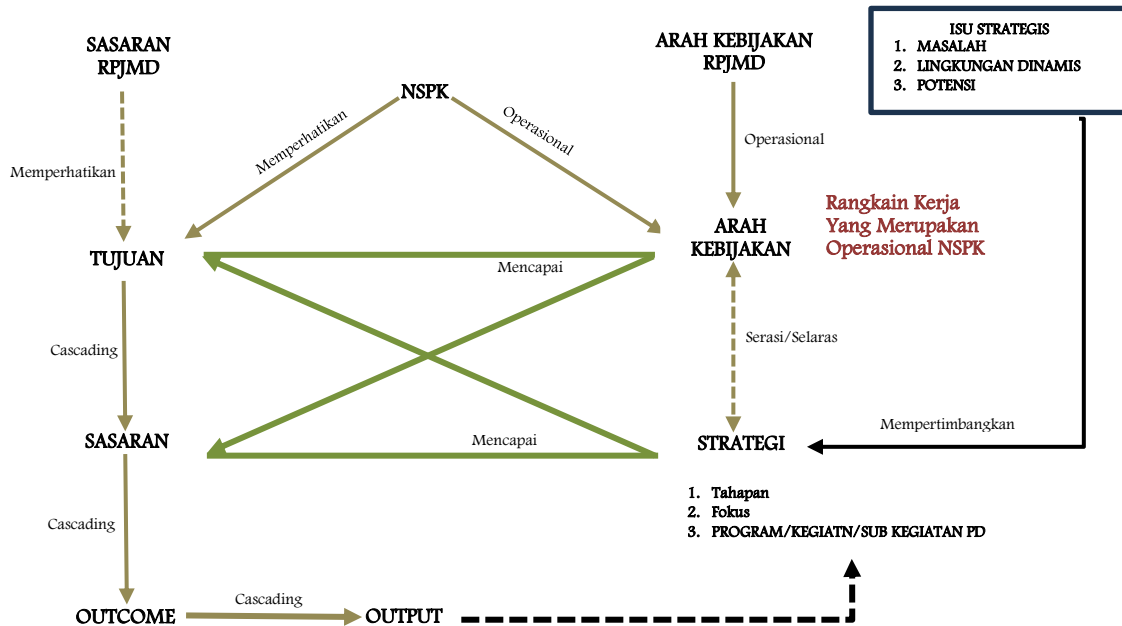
SASARAN RPJMD

NSPK

ARAH KEBIJAKAN RPJMD

ISU STRATEGIS
1. MASALAH
2. LINGKUNGAN DINAMIS
3. POTENSI

Memperhatikan

Memperhatikan

Operasional

Operasional

TUJUAN

ARAH KEBIJAKAN

Rangkain Kerja Yang Merupakan Operasional NSPK

Mencapai

Cascading

Serasi/Selaras

SASARAN

Mencapai

STRATEGI

Mempertimbangkan

1. Tahapan
2. Fokus
3. PROGRAM/KEGIATN/SUB KEGIATAN PD

Cascading

OUTCOME

Cascading

OUTPUT